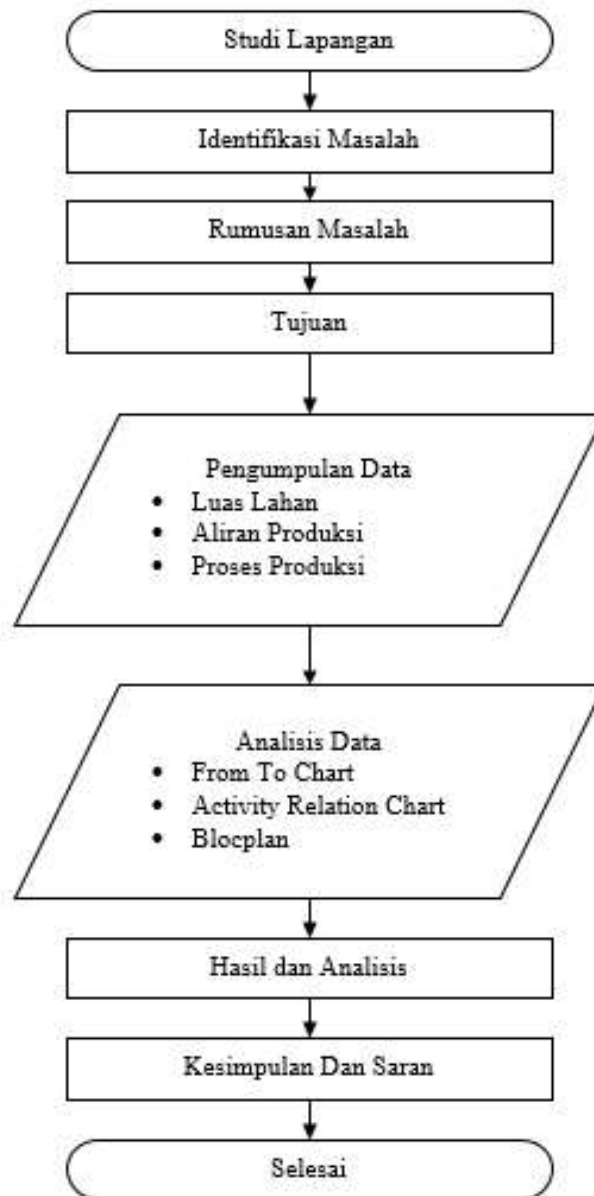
Studi Lapangan

Identifikasi Masalah

Rumusan Masalah

Tujuan

Pengumpulan Data
• Luas Lahan
• Aliran Produksi
• Proses Produksi

Analisis Data
• From To Chart
• Activity Relation Chart
• Blocplan

Hasil dan Analisis

Kesimpulan Dan Saran

Selesai